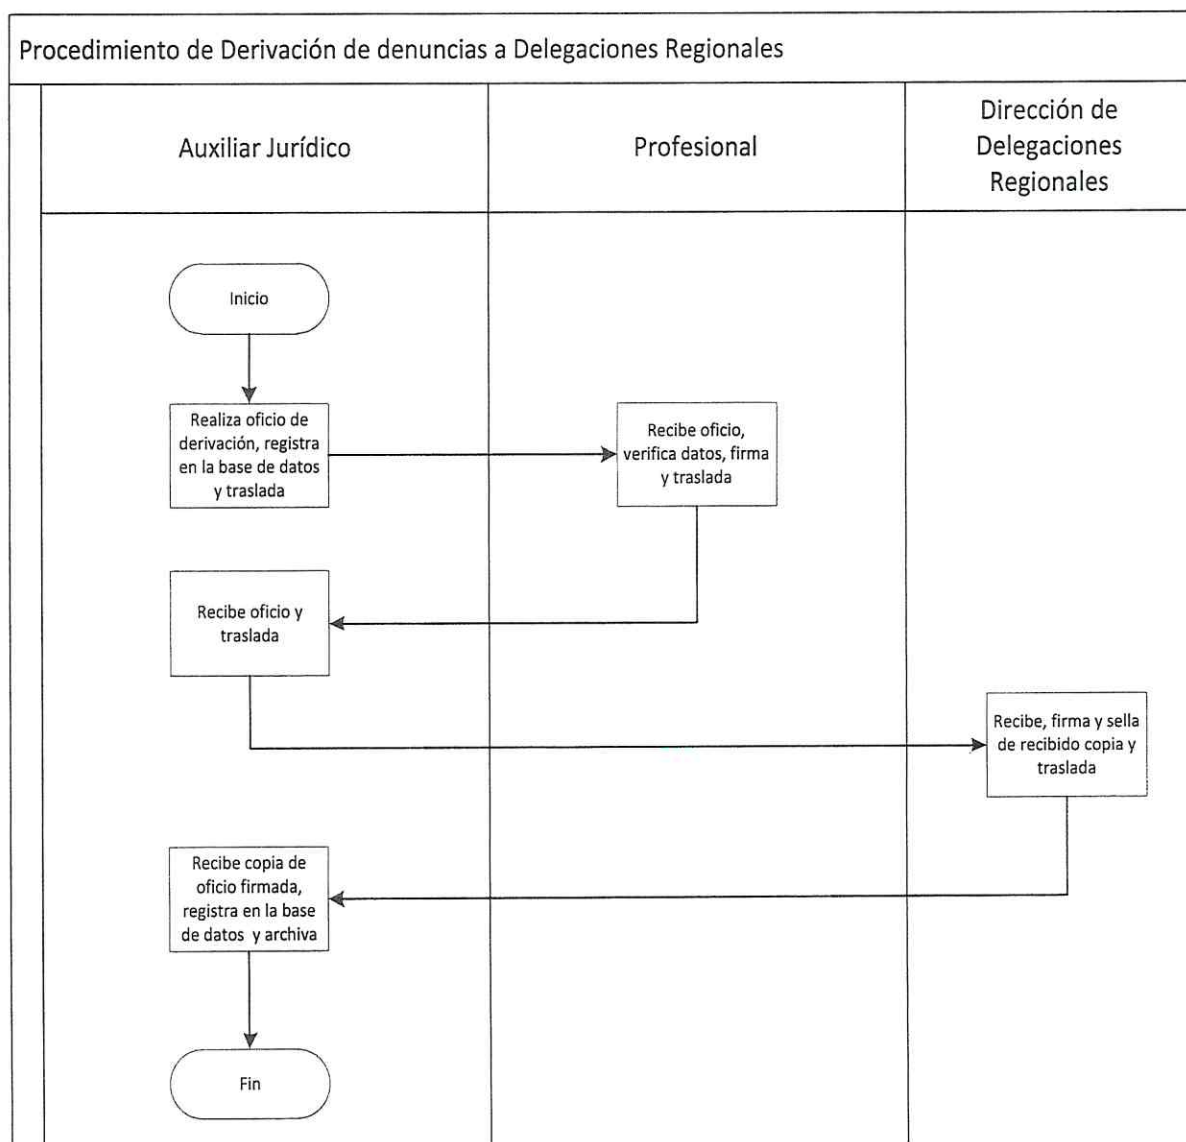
Procedimiento de Derivación de denuncias a Delegaciones Regionales

Auxiliar Jurídico

Profesional

Dirección de Delegaciones Regionales

Inicio

Realiza oficio de derivación, registra en la base de datos y traslada

Recibe oficio, verifica datos, firma y traslada

Recibe oficio y traslada

Recibe, firma y sella de recibido copia y traslada

Recibe copia de oficio firmada, registra en la base de datos y archiva

Fin